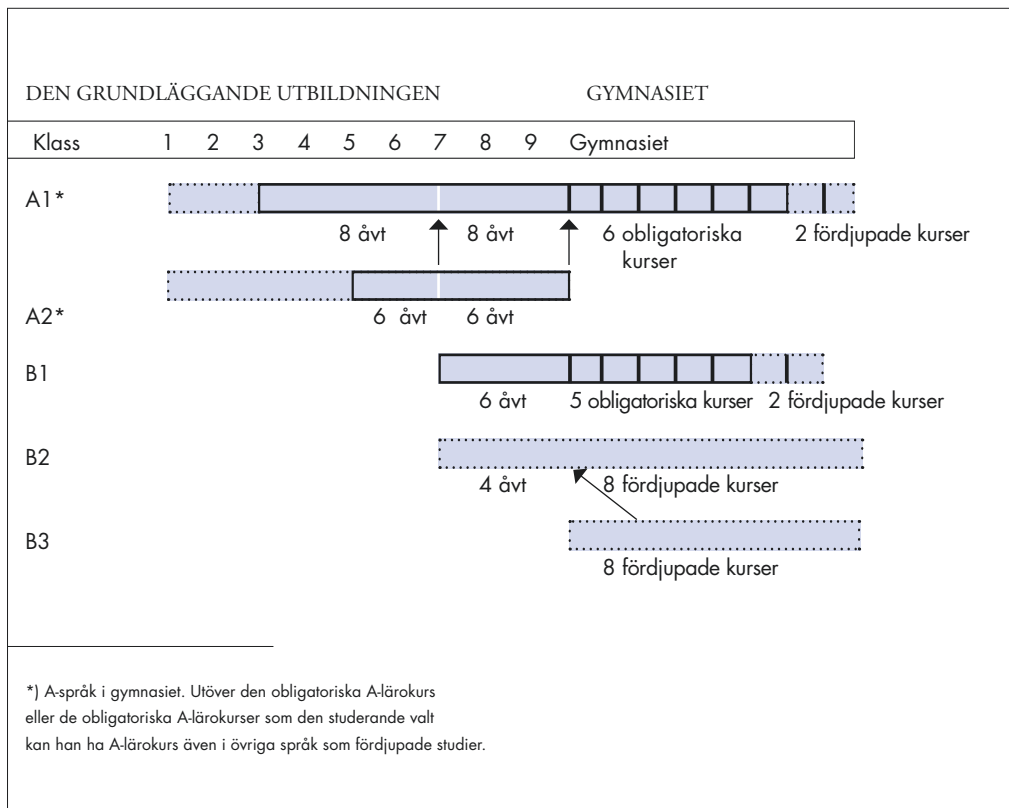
DEN GRUNDLÄGGANDE UTBILDNINGEN GYMNASIET

Klass 1 2 3 4 5 6 7 8 9 Gymnasiet

A1*

8 åvt 8 åvt 6 obligatoriska kurser 2 fördjupade kurser

A2*

6 åvt 6 åvt

B1

6 åvt 5 obligatoriska kurser 2 fördjupade kurser

B2

4 åvt 8 fördjupade kurser

B3

8 fördjupade kurser

*) A-språk i gymnasiet. Utöver den obligatoriska A-lärokurs eller de obligatoriska A-lärokurser som den studerande valt kan han ha A-lärokurs även i övriga språk som fördjupade studier.